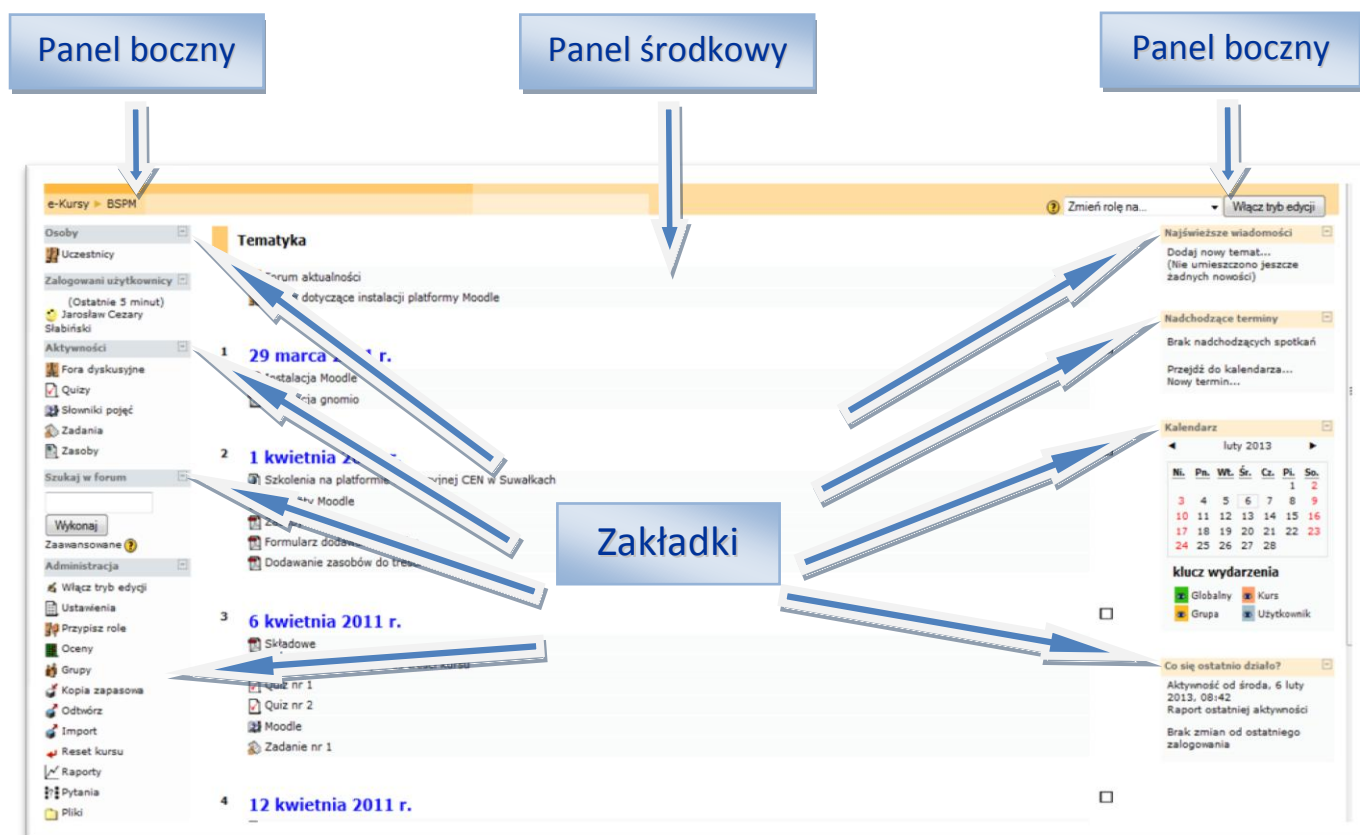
Panel boczny

Panel środkowy

Panel boczny

e-Kursy ► BSPM

Zmień rolę na...

Włącz tryb edycji

Osoby
Uczestnicy

Zalogowani użytkownicy
(Ostatnie 5 minut)
Jarosław Cezary Słabiński

Aktywności
Fora dyskusyjne
Quizy
Słowniki pojęć
Zadania
Zasoby

Szukaj w forum
Wykonaj
Zaawansowane

Administracja
Włącz tryb edycji
Ustawienia
Przypisz role
Oceny
Grupy
Kopia zapasowa
Odtwórz
Import
Reset kursu
Raporty
Pytania
Pliki

Tematyka
Forum aktualności
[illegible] dotyczące instalacji platformy Moodle

1
29 marca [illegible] r.
Instalacja Moodle
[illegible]cja gnomio

2
1 kwietnia 20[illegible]
Szkolenia na platformie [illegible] CEN w Suwałkach
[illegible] Moodle
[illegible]
Formularz dodaw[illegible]
Dodawanie zasobów do tre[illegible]

3
6 kwietnia 2011 r.
Składowe
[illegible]
Quiz nr 1
Quiz nr 2
Moodle
Zadanie nr 1

4
12 kwietnia 2011 r.

Zakładki

Najświeższe wiadomości
Dodaj nowy temat...
(Nie umieszczono jeszcze żadnych nowości)

Nadchodzące terminy
Brak nadchodzących spotkań
Przejdź do kalendarza...
Nowy termin...

Kalendarz
◄ luty 2013 ►

| Ni. | Pn. | Wt. | Śr. | Cz. | Pi. | So. |
|---|---|---|---|---|---|---|
| | | | | | 1 | 2 |
| 3 | 4 | 5 | 6 | 7 | 8 | 9 |
| 10 | 11 | 12 | 13 | 14 | 15 | 16 |
| 17 | 18 | 19 | 20 | 21 | 22 | 23 |
| 24 | 25 | 26 | 27 | 28 | | |

klucz wydarzenia
Globalny
Kurs
Grupa
Użytkownik

Co się ostatnio działo?
Aktywność od środa, 6 luty 2013, 08:42
Raport ostatniej aktywności
Brak zmian od ostatniego zalogowania